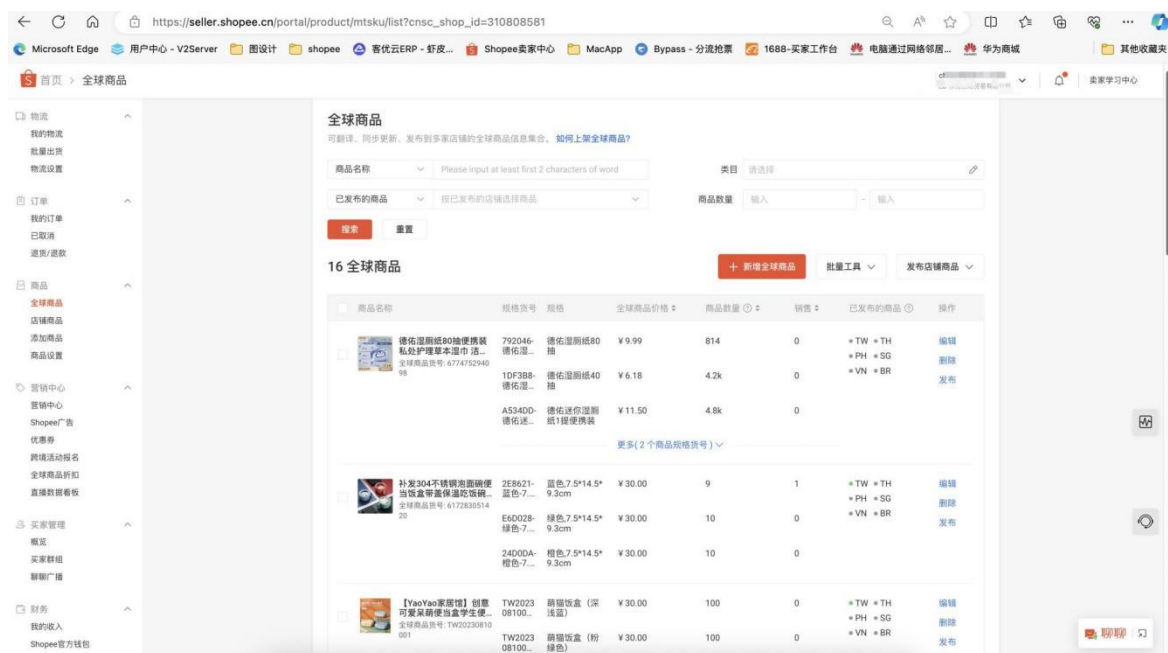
https://seller.shopee.cn/portal/product/mtsku/list?cnsc_shop_id=310808581

Microsoft Edge 用户中心 - V2Server 图设计 shopee 客优云ERP - 虾皮... Shopee卖家中心 MacApp Bypass - 分流抢票 1688-买家工作台 电脑通过网络邻居... 华为商城 其他收藏夹

首页 > 全球商品

卖家学习中心

物流
我的物流
批量出货
物流设置

订单
我的订单
已取消
退货/退款

商品
全球商品
店铺商品
添加商品
商品设置

营销中心
营销中心
Shopee广告
优惠券
跨境活动报名
全球商品折扣
直播数据看板

买家管理
概览
买家群组
聊聊广播

财务
我的收入
Shopee官方钱包

全球商品
可翻译、同步更新、发布到多家店铺的全球商品信息集合。如何上架全球商品?

商品名称 Please input at least first 2 characters of word
类目 请选择
已发布的商品 按已发布的店铺选择商品
商品数量 输入 - 输入
搜索 重置

16 全球商品
+ 新增全球商品 批量工具 发布店铺商品

| 商品名称 | 规格货号 | 规格 | 全球商品价格 | 商品数量 | 销售 | 已发布的商品 | 操作 |
|---|---|---|---|---|---|---|---|
| 德佑湿厕纸80抽便携装私处护理草本湿巾 洁... 全球商品货号: 677475294098 | 792046-德佑湿... | 德佑湿厕纸80抽 | ¥9.99 | 814 | 0 | TW TH PH SG VN BR | 编辑 删除 发布 |
| | 1DF3B8-德佑湿... | 德佑湿厕纸40抽 | ¥6.18 | 4.2k | 0 | | |
| | A534DD-德佑迷... | 德佑迷你湿厕纸1提便携装 | ¥11.50 | 4.8k | 0 | | |
| 更多(2个商品规格货号) | | | | | | | |
| 补发304不锈钢泡面碗便当饭盒带盖保温吃饭碗... 全球商品货号: 617283051420 | 2E8621-蓝色-7... | 蓝色,7.5*14.5*9.3cm | ¥30.00 | 9 | 1 | TW TH PH SG VN BR | 编辑 删除 发布 |
| | E6D028-绿色-7... | 绿色,7.5*14.5*9.3cm | ¥30.00 | 10 | 0 | | |
| | 24D0DA-橙色-7... | 橙色,7.5*14.5*9.3cm | ¥30.00 | 10 | 0 | | |
| 【YaoYao家居馆】创意可爱呆萌便当盒学生便... 全球商品货号: TW20230810001 | TW2023 08100... | 萌猫饭盒(深浅蓝) | ¥30.00 | 100 | 0 | TW TH PH SG VN BR | 编辑 删除 发布 |
| | TW2023 08100... | 萌猫饭盒(粉绿色) | ¥30.00 | 100 | 0 | | |

聊聊